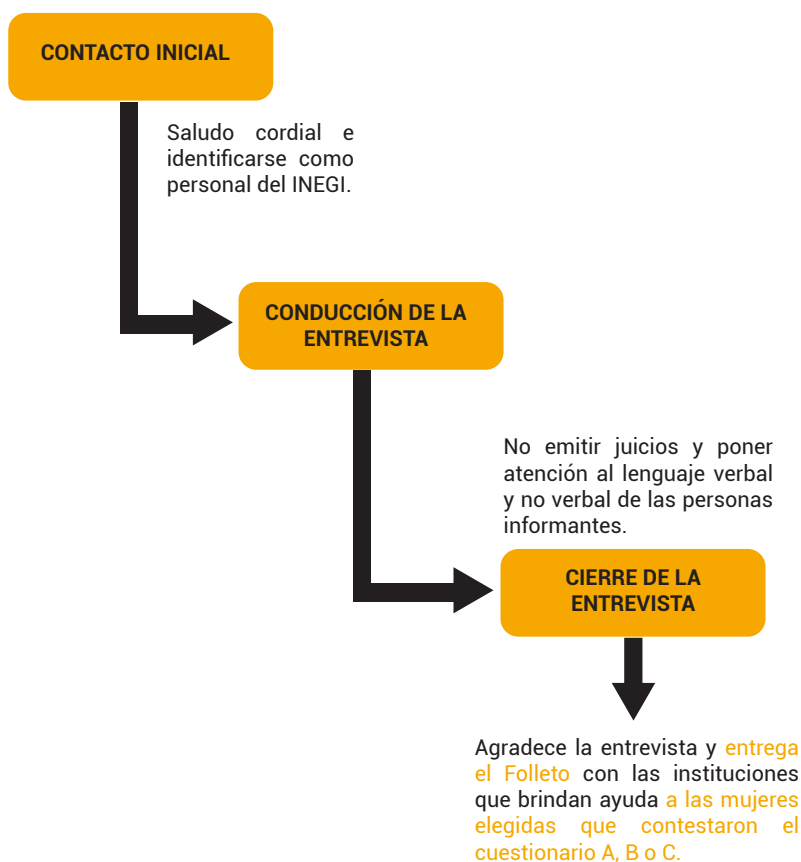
CONTACTO INICIAL

Saludo cordial e identificarse como personal del INEGI.

CONDUCCIÓN DE LA ENTREVISTA

No emitir juicios y poner atención al lenguaje verbal y no verbal de las personas informantes.

CIERRE DE LA ENTREVISTA

Agradece la entrevista y entrega el Folleto con las instituciones que brindan ayuda a las mujeres elegidas que contestaron el cuestionario A, B o C.